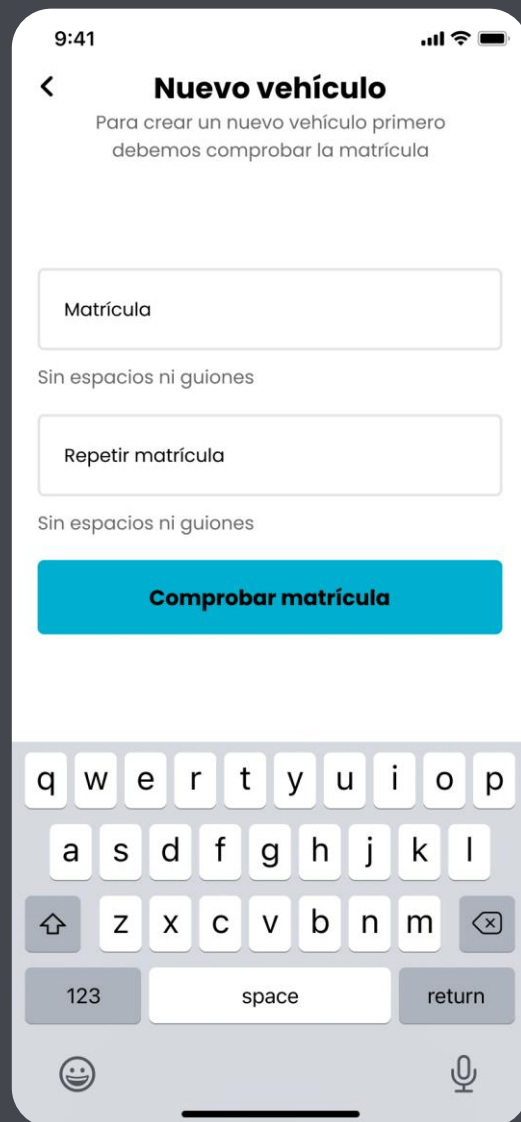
9:41

<

Nuevo vehículo

Para crear un nuevo vehículo primero debemos comprobar la matrícula

Matrícula

Sin espacios ni guiones

Repetir matrícula

Sin espacios ni guiones

Comprobar matrícula

q w e r t y u i o p
a s d f g h j k l
z x c v b n m
123 space return